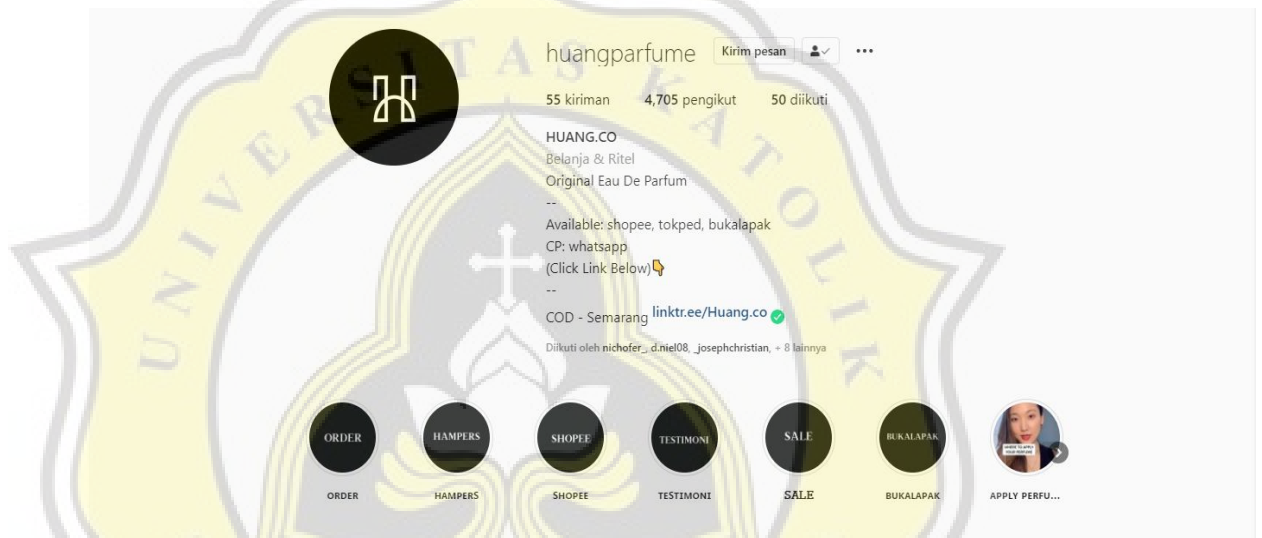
huangparfume Kirim pesan

55 kiriman 4,705 pengikut 50 diikuti

HUANG.CO
Belanja & Ritel
Original Eau De Parfum
--
Available: shopee, tokped, bukalapak
CP: whatsapp
(Click Link Below)👇
--
COD - Semarang linktr.ee/Huang.co ✅

Diikuti oleh nichofer_, d.niel08, _josephchristian, + 8 lainnya

ORDER
ORDER

HAMPERS
HAMPERS

SHOPEE
SHOPEE

TESTIMONI
TESTIMONI

SALE
SALE

BUKALAPAK
BUKALAPAK

WHERE TO APPLY YOUR PERFUME
APPLY PERFU...